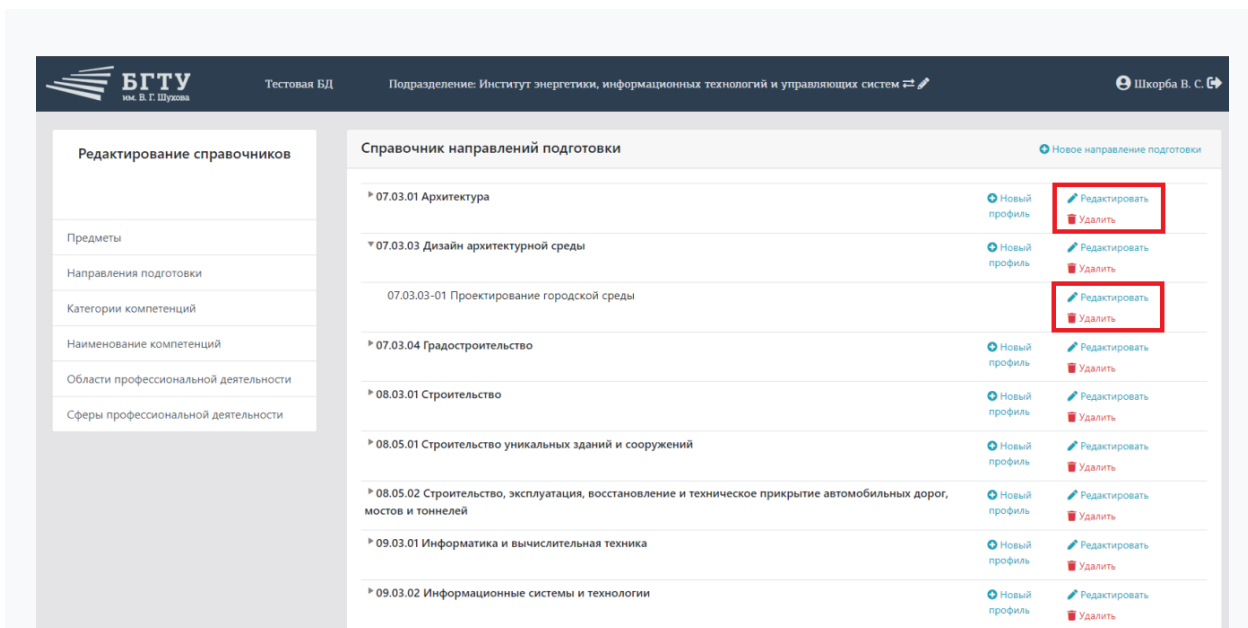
БГТУ
им. В. Г. Шухова

Тестовая БД

Подразделение: Институт энергетики, информационных технологий и управляющих систем

Шкорба В. С.

Редактирование справочников

Предметы

Направления подготовки

Категории компетенций

Наименование компетенций

Области профессиональной деятельности

Сферы профессиональной деятельности

Справочник направлений подготовки

Новое направление подготовки

07.03.01 Архитектура | Новый профиль | Редактировать | Удалить

07.03.03 Дизайн архитектурной среды | Новый профиль | Редактировать | Удалить

07.03.03-01 Проектирование городской среды | Редактировать | Удалить

07.03.04 Градостроительство | Новый профиль | Редактировать | Удалить

08.03.01 Строительство | Новый профиль | Редактировать | Удалить

08.05.01 Строительство уникальных зданий и сооружений | Новый профиль | Редактировать | Удалить

08.05.02 Строительство, эксплуатация, восстановление и техническое прикрытие автомобильных дорог, мостов и тоннелей | Новый профиль | Редактировать | Удалить

09.03.01 Информатика и вычислительная техника | Новый профиль | Редактировать | Удалить

09.03.02 Информационные системы и технологии | Новый профиль | Редактировать | Удалить